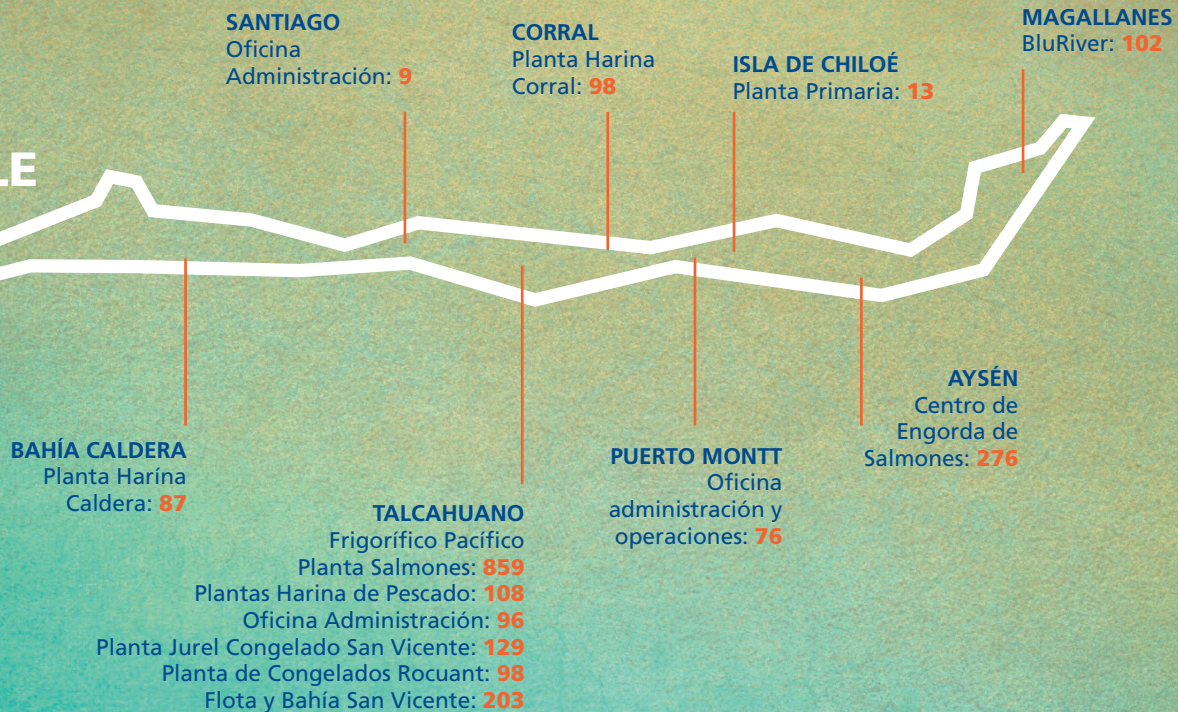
LE

SANTIAGO
Oficina
Administración: 9

CORRAL
Planta Harina
Corral: 98

ISLA DE CHILOÉ
Planta Primaria: 13

MAGALLANES
BluRiver: 102

BAHÍA CALDERA
Planta Harína
Caldera: 87

TALCAHUANO
Frigorífico Pacífico
Planta Salmones: 859
Plantas Harina de Pescado: 108
Oficina Administración: 96
Planta Jurel Congelado San Vicente: 129
Planta de Congelados Rocuant: 98
Flota y Bahía San Vicente: 203

PUERTO MONTT
Oficina
administración y
operaciones: 76

AYSÉN
Centro de
Engorda de
Salmones: 276